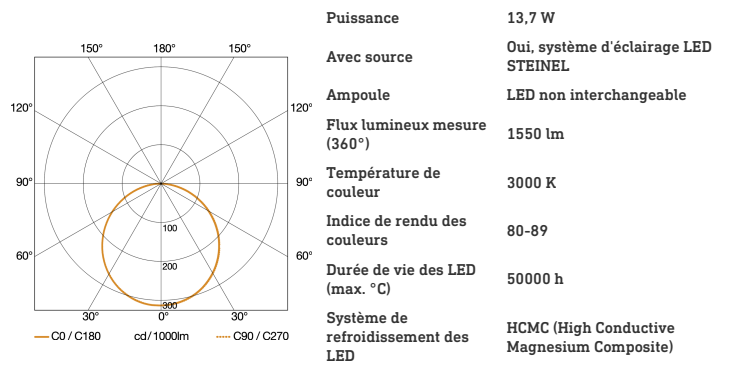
150° 180° 150°

120° 120°

90° 90°

60° 60°

30° 0° 30°

100
200
300

C0 / C180 cd / 1000lm C90 / C270

| | |
|---|---|
| Puissance | 13,7 W |
| Avec source | Oui, système d'éclairage LED STEINEL |
| Ampoule | LED non interchangeable |
| Flux lumineux mesure (360°) | 1550 lm |
| Température de couleur | 3000 K |
| Indice de rendu des couleurs | 80-89 |
| Durée de vie des LED (max. °C) | 50000 h |
| Système de refroidissement des LED | HCMC (High Conductive Magnesium Composite) |